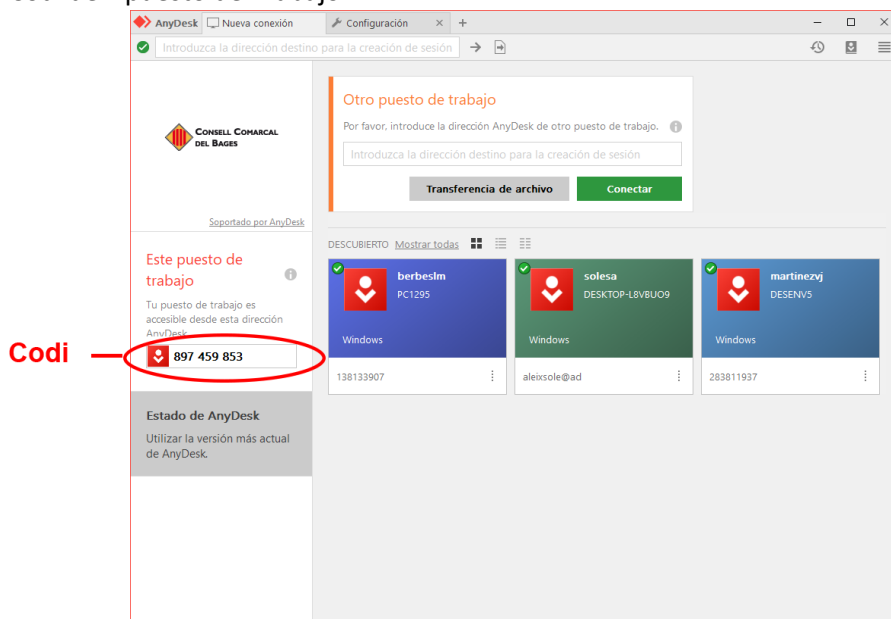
AnyDesk
Nueva conexión
Configuración
Introduzca la dirección destino para la creación de sesión

Consell Comarcal del Bages

Soportado por AnyDesk

Este puesto de trabajo

Tu puesto de trabajo es accesible desde esta dirección AnyDesk.

897 459 853

Codi

Estado de AnyDesk

Utilizar la versión más actual de AnyDesk.

Otro puesto de trabajo

Por favor, introduce la dirección AnyDesk de otro puesto de trabajo.

Introduzca la dirección destino para la creación de sesión

Transferencia de archivo

Conectar

DESCUBIERTO Mostrar todas

berbeslm
PC1295
Windows
138133907

solesa
DESKTOP-L8VBUO9
Windows
aleixsole@ad

martinezvj
DESENV5
Windows
283811937